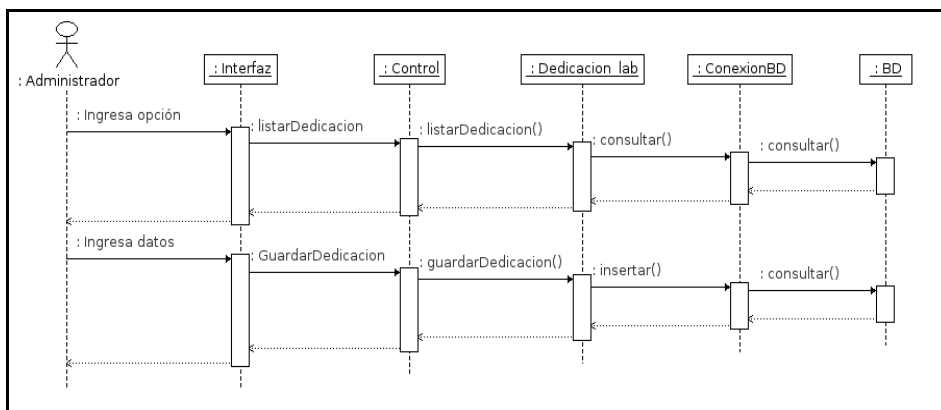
: Administrador

: Interfaz

: Control

: Dedicacion_lab

: ConexionBD

: BD

: Ingresa opción

: listarDedicacion

: listarDedicacion()

: consultar()

: consultar()

: Ingresa datos

: GuardarDedicacion

: guardarDedicacion()

: insertar()

: consultar()